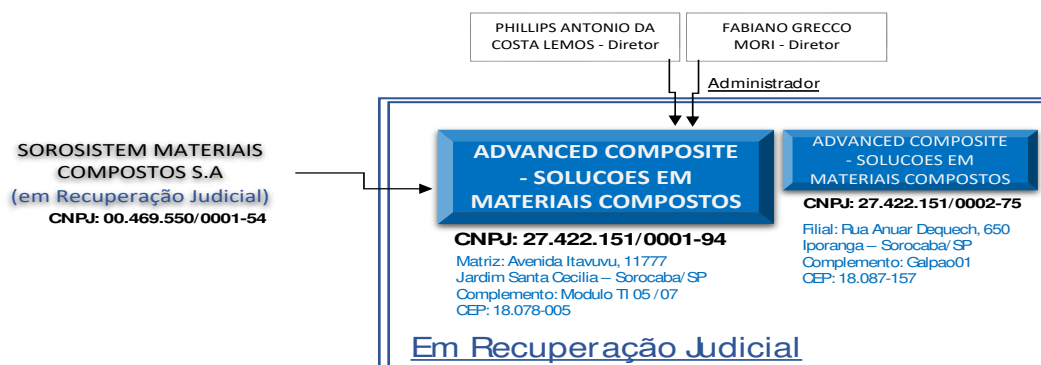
PHILLIPS ANTONIO DA COSTA LEMOS - Diretor

FABIANO GRECCO MORI - Diretor

Administrador

SOROSISTEM MATERIAIS COMPOSTOS S.A
(em Recuperação Judicial)
CNPJ: 00.469.550/0001-54

ADVANCED COMPOSITE - SOLUCOES EM MATERIAIS COMPOSTOS

CNPJ: 27.422.151/0001-94
Matriz: Avenida Itavuvu, 11777
Jardim Santa Cecilia – Sorocaba/SP
Complemento: Modulo TI 05 / 07
CEP: 18.078-005

ADVANCED COMPOSITE - SOLUCOES EM MATERIAIS COMPOSTOS

CNPJ: 27.422.151/0002-75
Filial: Rua Anuar Dequech, 650
Iporanga – Sorocaba/SP
Complemento: Galpao01
CEP: 18.087-157

Em Recuperação Judicial